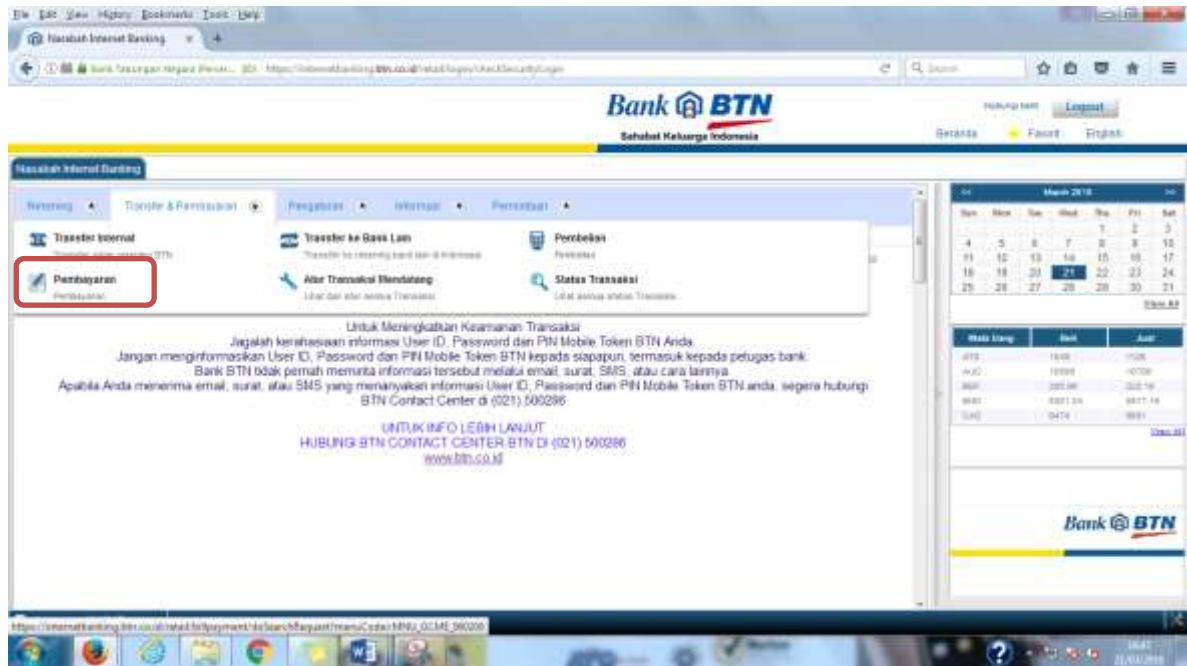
File Edit View History Bookmarks Tools Help

Nasabah Internet Banking

https://internetbanking.btn.co.id/retail/login/checkSecurityLogin

Search

Bank BTN

Sahabat Keluarga Indonesia

Logout

Beranda Favorit English

Nasabah Internet Banking

Rekening Transfer & Pembayaran Pengaturan Informasi Pembukaan

Transfer Internal

Transfer ke Bank Lain

Pembelian

Pembelian

Pembayaran

Pembayaran

Atur Transaksi Mendatang

Lihat dan atur semua Transaksi

Status Transaksi

Lihat semua status Transaksi

Untuk Meningkatkan Keamanan Transaksi
Jagalah kerahasiaan informasi User ID, Password dan PIN Mobile Token BTN Anda.
Jangan menginformasikan User ID, Password dan PIN Mobile Token BTN kepada siapapun, termasuk kepada petugas bank.
Bank BTN tidak pernah meminta informasi tersebut melalui email, surat, SMS, atau cara lainnya.
Apabila Anda menerima email, surat, atau SMS yang menanyakan informasi User ID, Password dan PIN Mobile Token BTN anda, segera hubungi BTN Contact Center di (021) 500286

UNTUK INFO LEBIH LANJUT
HUBUNGI BTN CONTACT CENTER BTN DI (021) 500286
www.btn.co.id

March 2016

| Sun | Mon | Tue | Wed | Thu | Fri | Sat |
|---|---|---|---|---|---|---|
| | | | | 1 | 2 | 3 |
| 4 | 5 | 6 | 7 | 8 | 9 | 10 |
| 11 | 12 | 13 | 14 | 15 | 16 | 17 |
| 18 | 19 | 20 | 21 | 22 | 23 | 24 |
| 25 | 26 | 27 | 28 | 29 | 30 | 31 |

View All

| Mata Uang | Beli | Jual |
|---|---|---|
| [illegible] | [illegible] | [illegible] |

View All

Bank BTN

https://internetbanking.btn.co.id/retail/billpayment/doSearch/Request?menuCode=MNU_GCME_060200